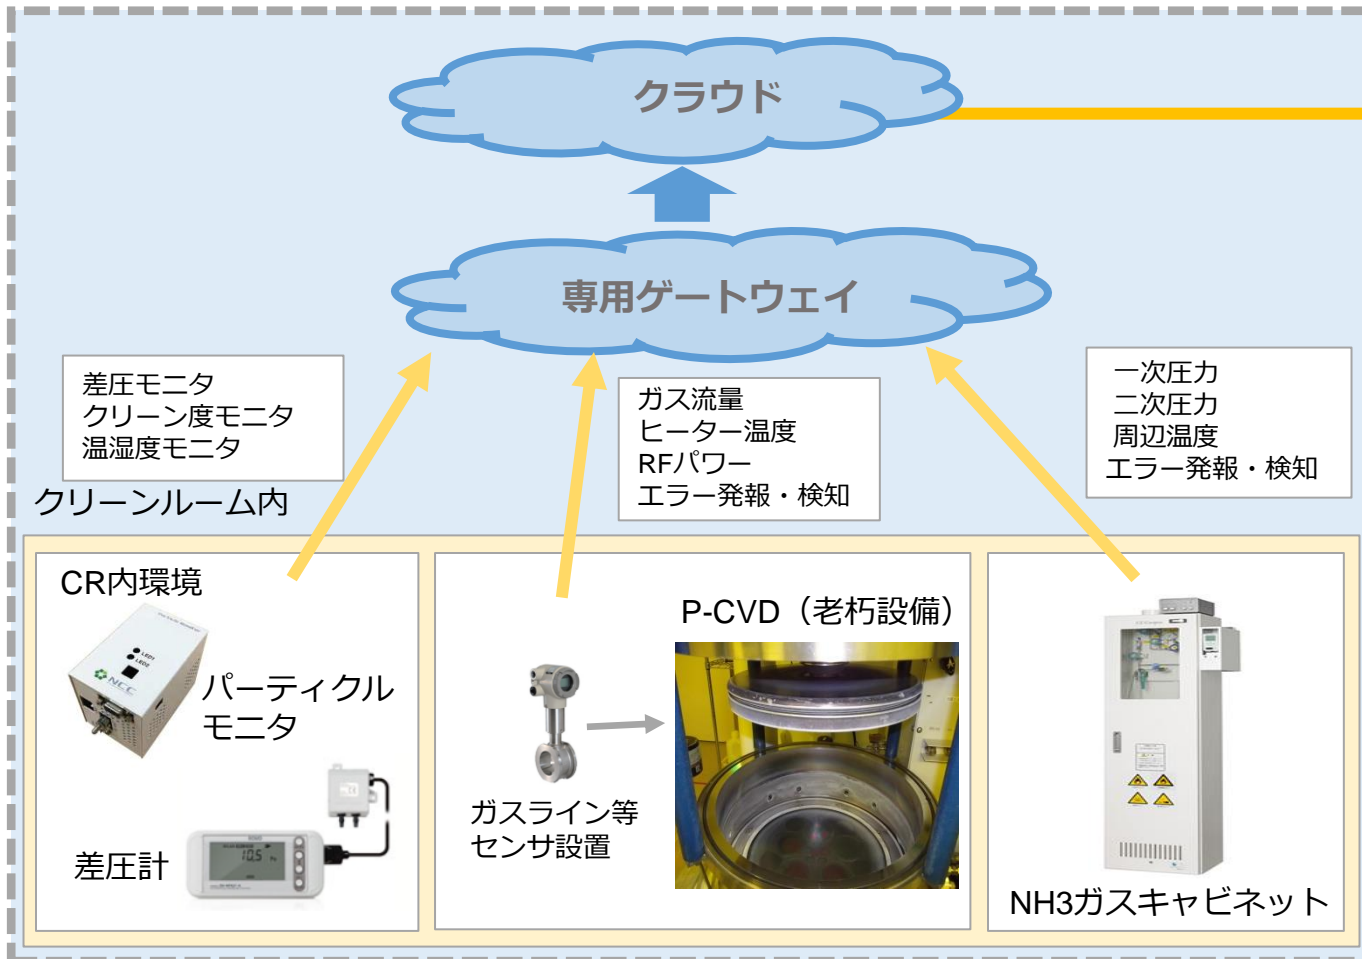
クラウド

専用ゲートウェイ

差圧モニタ
クリーン度モニタ
温湿度モニタ

ガス流量
ヒーター温度
RFパワー
エラー発報・検知

一次圧力
二次圧力
周辺温度
エラー発報・検知

クリーンルーム内

CR内環境

パーティクル
モニタ

差圧計

P-CVD（老朽設備）

ガスライン等
センサ設置

NH3ガスキャビネット